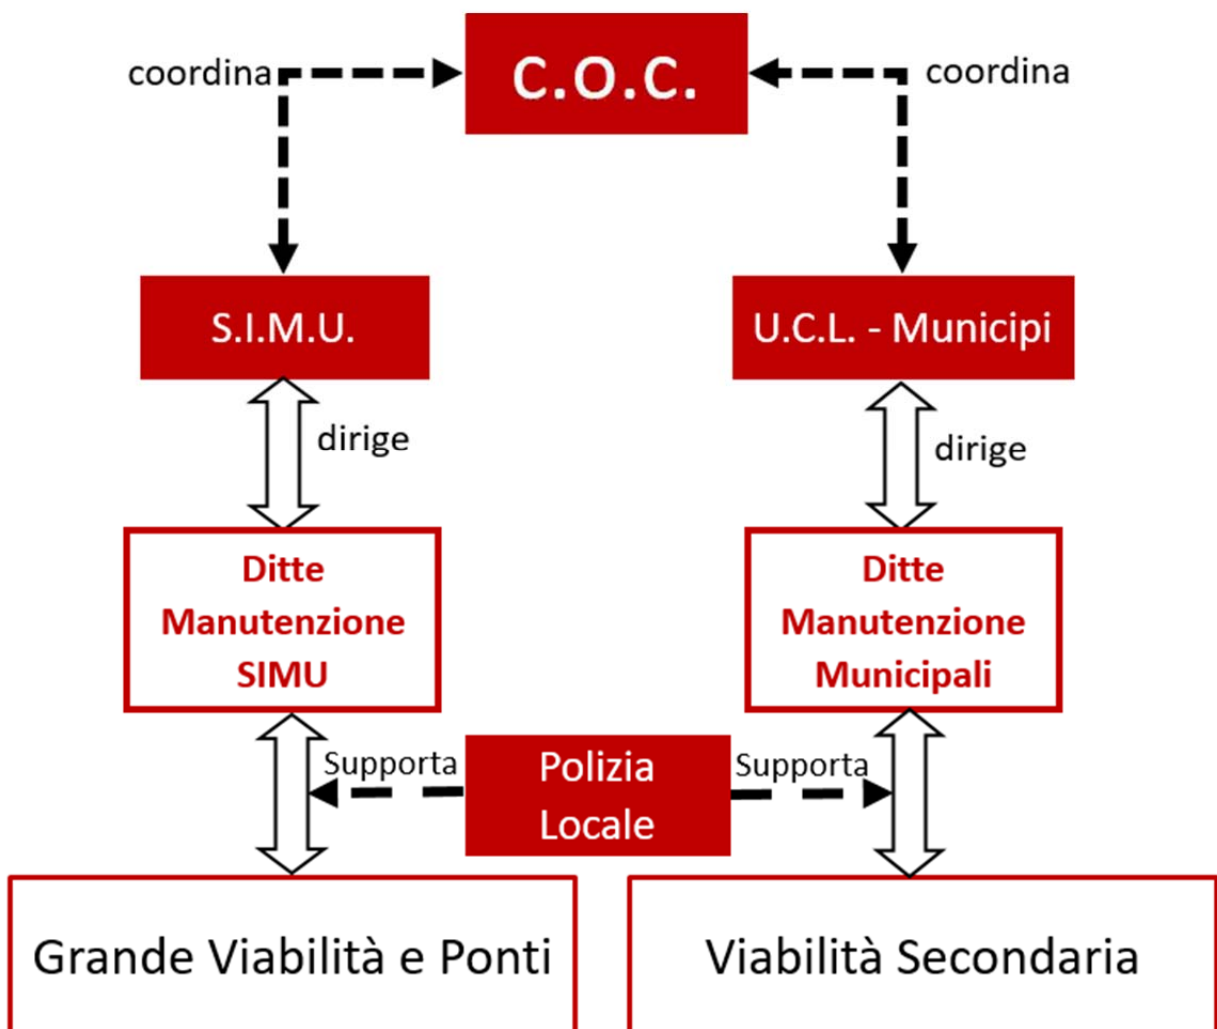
C.O.C.

coordina

coordina

S.I.M.U.

U.C.L. - Municipi

dirige

dirige

Ditte Manutenzione SIMU

Ditte Manutenzione Municipali

Supporta

Polizia Locale

Supporta

Grande Viabilità e Ponti

Viabilità Secondaria